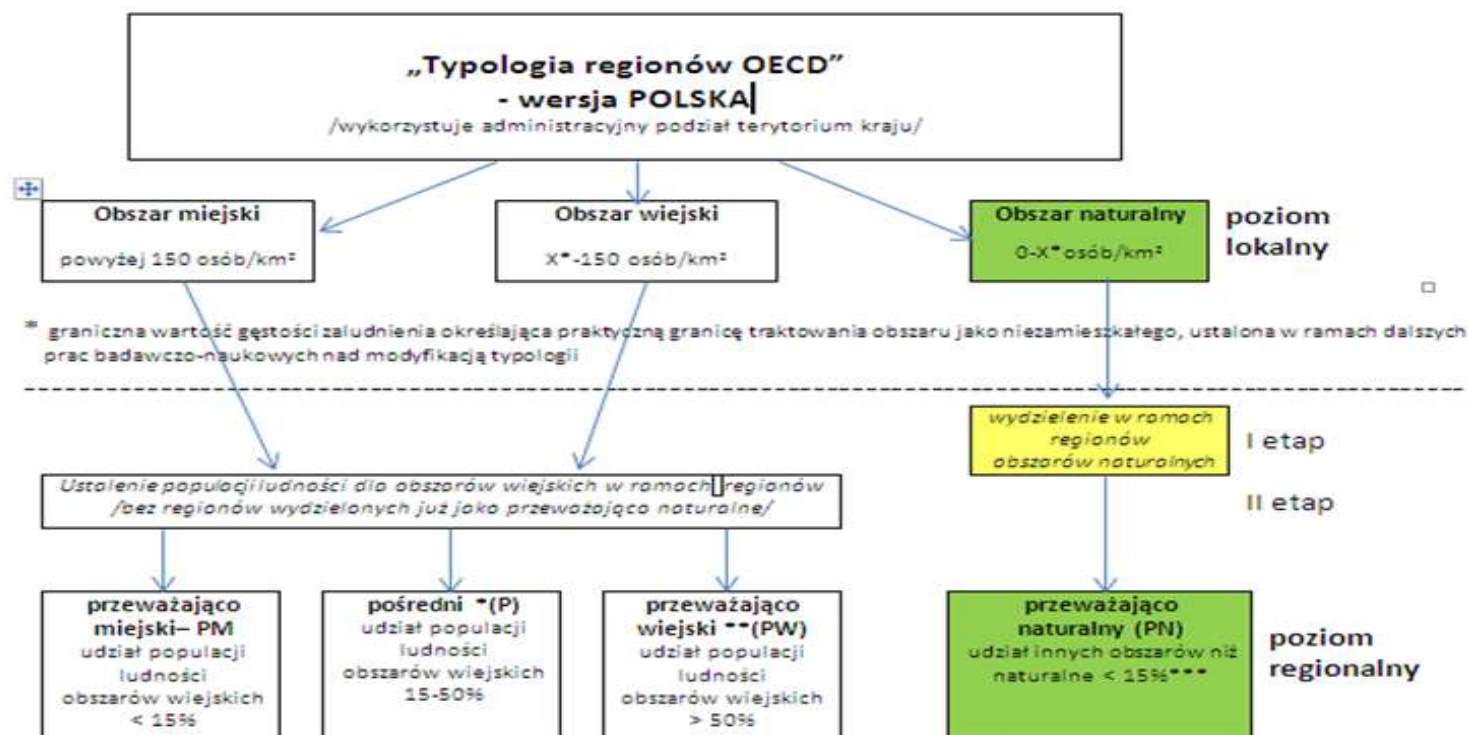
„Typologia regionów OECD"
- wersja POLSKA
/wykorzystuje administracyjny podział terytorium kraju/

Obszar miejski
powyżej 150 osób/km²

Obszar wiejski
X*-150 osób/km²

Obszar naturalny
0-X* osób/km²

poziom lokalny

* graniczna wartość gęstości zaludnienia określająca praktyczną granicę traktowania obszaru jako niezamieszkałego, ustalona w ramach dalszych prac badawczo-naukowych nad modyfikacją typologii

wydzielenie w ramach regionów obszarów naturalnych

I etap

II etap

Ustalenie populacji ludności dla obszarów wiejskich w ramach regionów /bez regionów wydzielonych już jako przeważająco naturalne/

przeważająco miejski– PM
udział populacji ludności obszarów wiejskich < 15%

pośredni *(P)
udział populacji ludności obszarów wiejskich 15-50%

przeważająco wiejski **(PW)
udział populacji ludności obszarów wiejskich > 50%

przeważająco naturalny (PN)
udział innych obszarów niż naturalne < 15%***

poziom regionalny